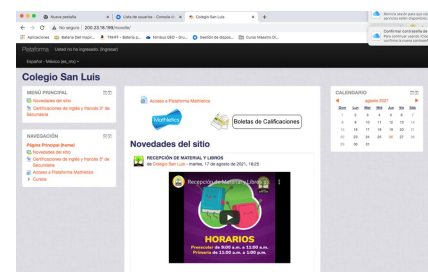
Nueva pestaña | Lista de usuarios - Consola d... | Colegio San Luis | +

No seguro | 200.23.19.189/moodle/

Aplicaciones | Bateria Golf Inspir... | TRAFF - Bateria p... | Nimbus GEO - Dru... | Gestión de dispos... | Curso Maestro Di...

Plataforma | Usted no se ha ingresado. (Ingresar)

Español - México (es_mx)

Colegio San Luis

MENÚ PRINCIPAL

Novedades del sitio

Certificaciones de inglés y francés 3° de Secundaria

NAVEGACIÓN

Página Principal (home)

Novedades del sitio

Certificaciones de inglés y francés 3° de Secundaria

Acceso a Plataforma Mathletics

Cursos

Acceso a Plataforma Mathletics

Mathletics

Boletas de Calificaciones

Novedades del sitio

RECEPCIÓN DE MATERIAL Y LIBROS
de Colegio San Luis - martes, 17 de agosto de 2021, 18:25

Recepción de Material y Libros

HORARIOS

Preescolar de 9:00 a.m. a 11:00 a.m.

Primaria de 11:00 a.m. a 1:00 p.m.

CALENDARIO

agosto 2021

| Dom | Lun | Mar | Mié | Jue | Vie | Sáb |
|---|---|---|---|---|---|---|
| 1 | 2 | 3 | 4 | 5 | 6 | 7 |
| 8 | 9 | 10 | 11 | 12 | 13 | 14 |
| 15 | 16 | 17 | 18 | 19 | 20 | 21 |
| 22 | 23 | 24 | 25 | 26 | 27 | 28 |
| 29 | 30 | 31 | | | | |

Nimbus would like to use your... servicios están disponibles

Confirmar contraseña de... Para continuar usando iClo... confirma tu contraseña